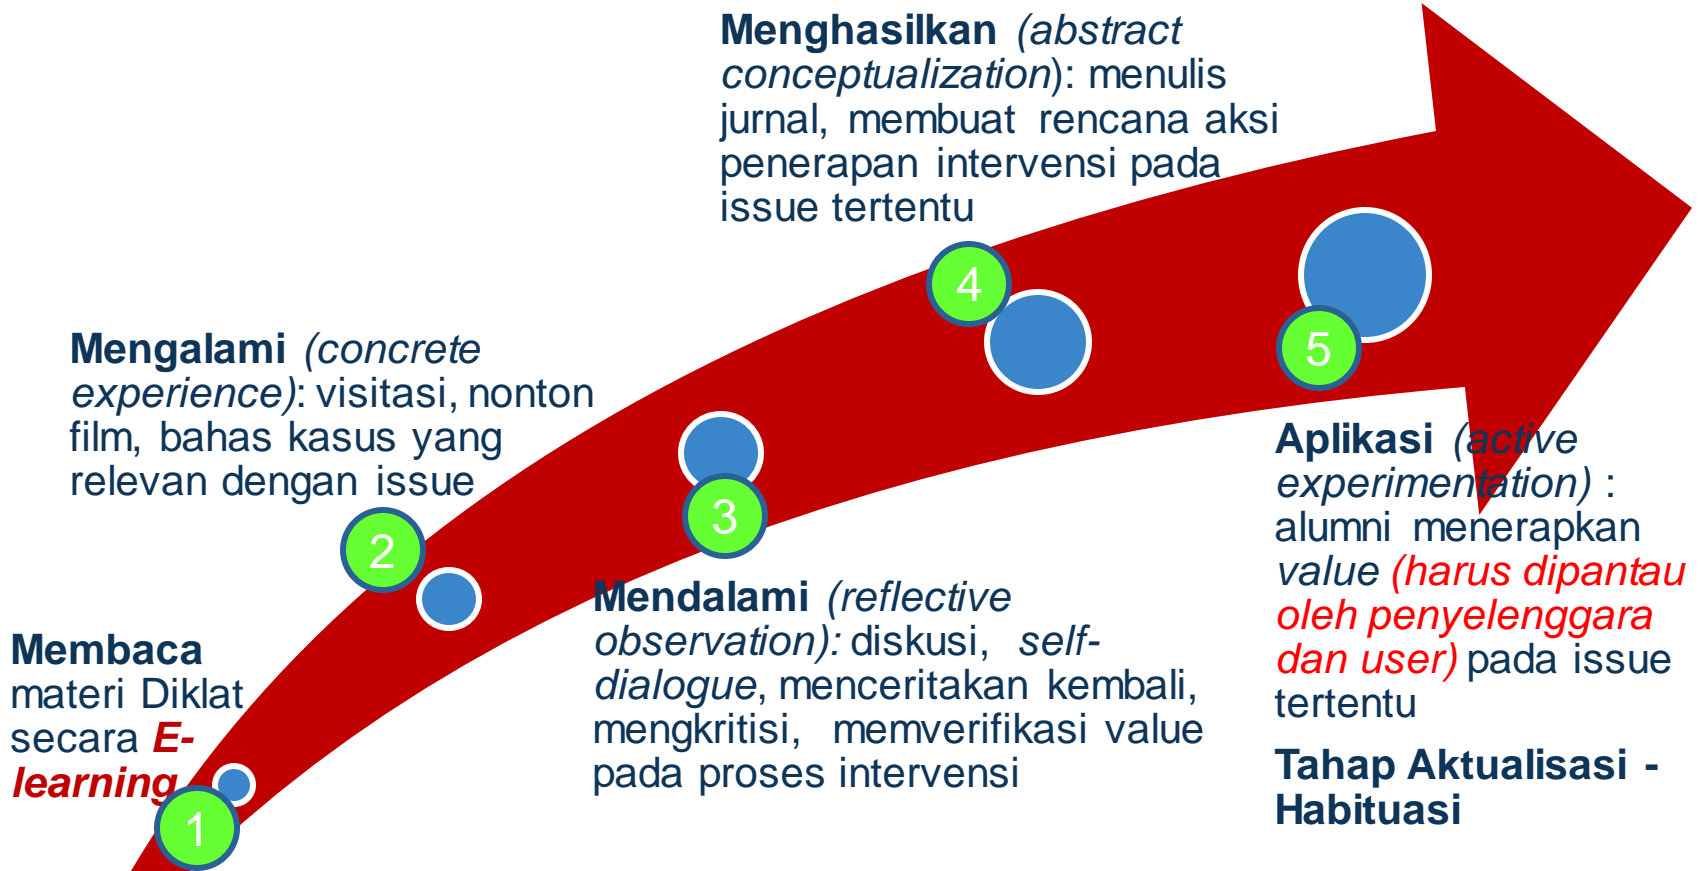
Menghasilkan (abstract conceptualization): menulis jurnal, membuat rencana aksi penerapan intervensi pada issue tertentu

4

Mengalami (concrete experience): visitasi, nonton film, bahas kasus yang relevan dengan issue

5

2

3

Aplikasi (active experimentation) : alumni menerapkan value (harus dipantau oleh penyelenggara dan user) pada issue tertentu

Mendalami (reflective observation): diskusi, self-dialogue, menceritakan kembali, mengkritisi, memverifikasi value pada proses intervensi

Membaca materi Diklat secara E-learning

1

Tahap Aktualisasi - Habituasi